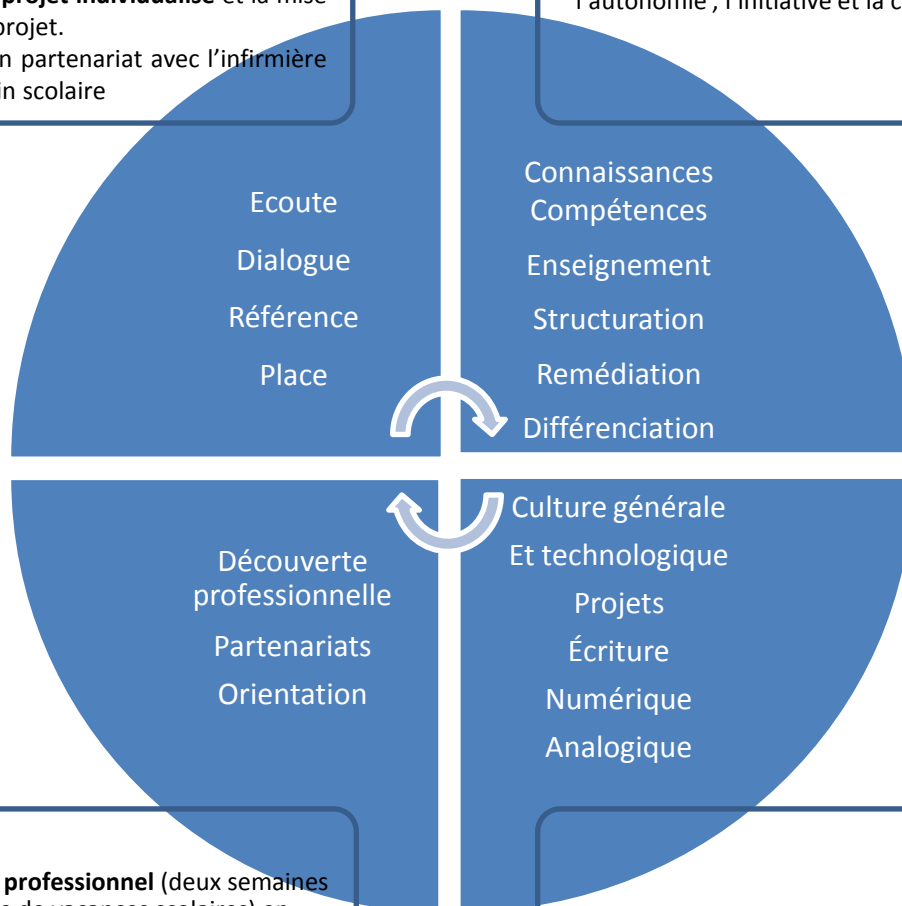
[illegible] projet individualisé et la mise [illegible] projet.
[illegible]n partenariat avec l'infirmière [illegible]in scolaire

l'autonomie, l'initiative et la c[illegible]

Ecoute

Dialogue

Référence

Place

Connaissances
Compétences

Enseignement

Structuration

Remédiation

Différenciation

Découverte professionnelle

Partenariats

Orientation

Culture générale
Et technologique

Projets

Écriture

Numérique

Analogique

professionnel (deux semaines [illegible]